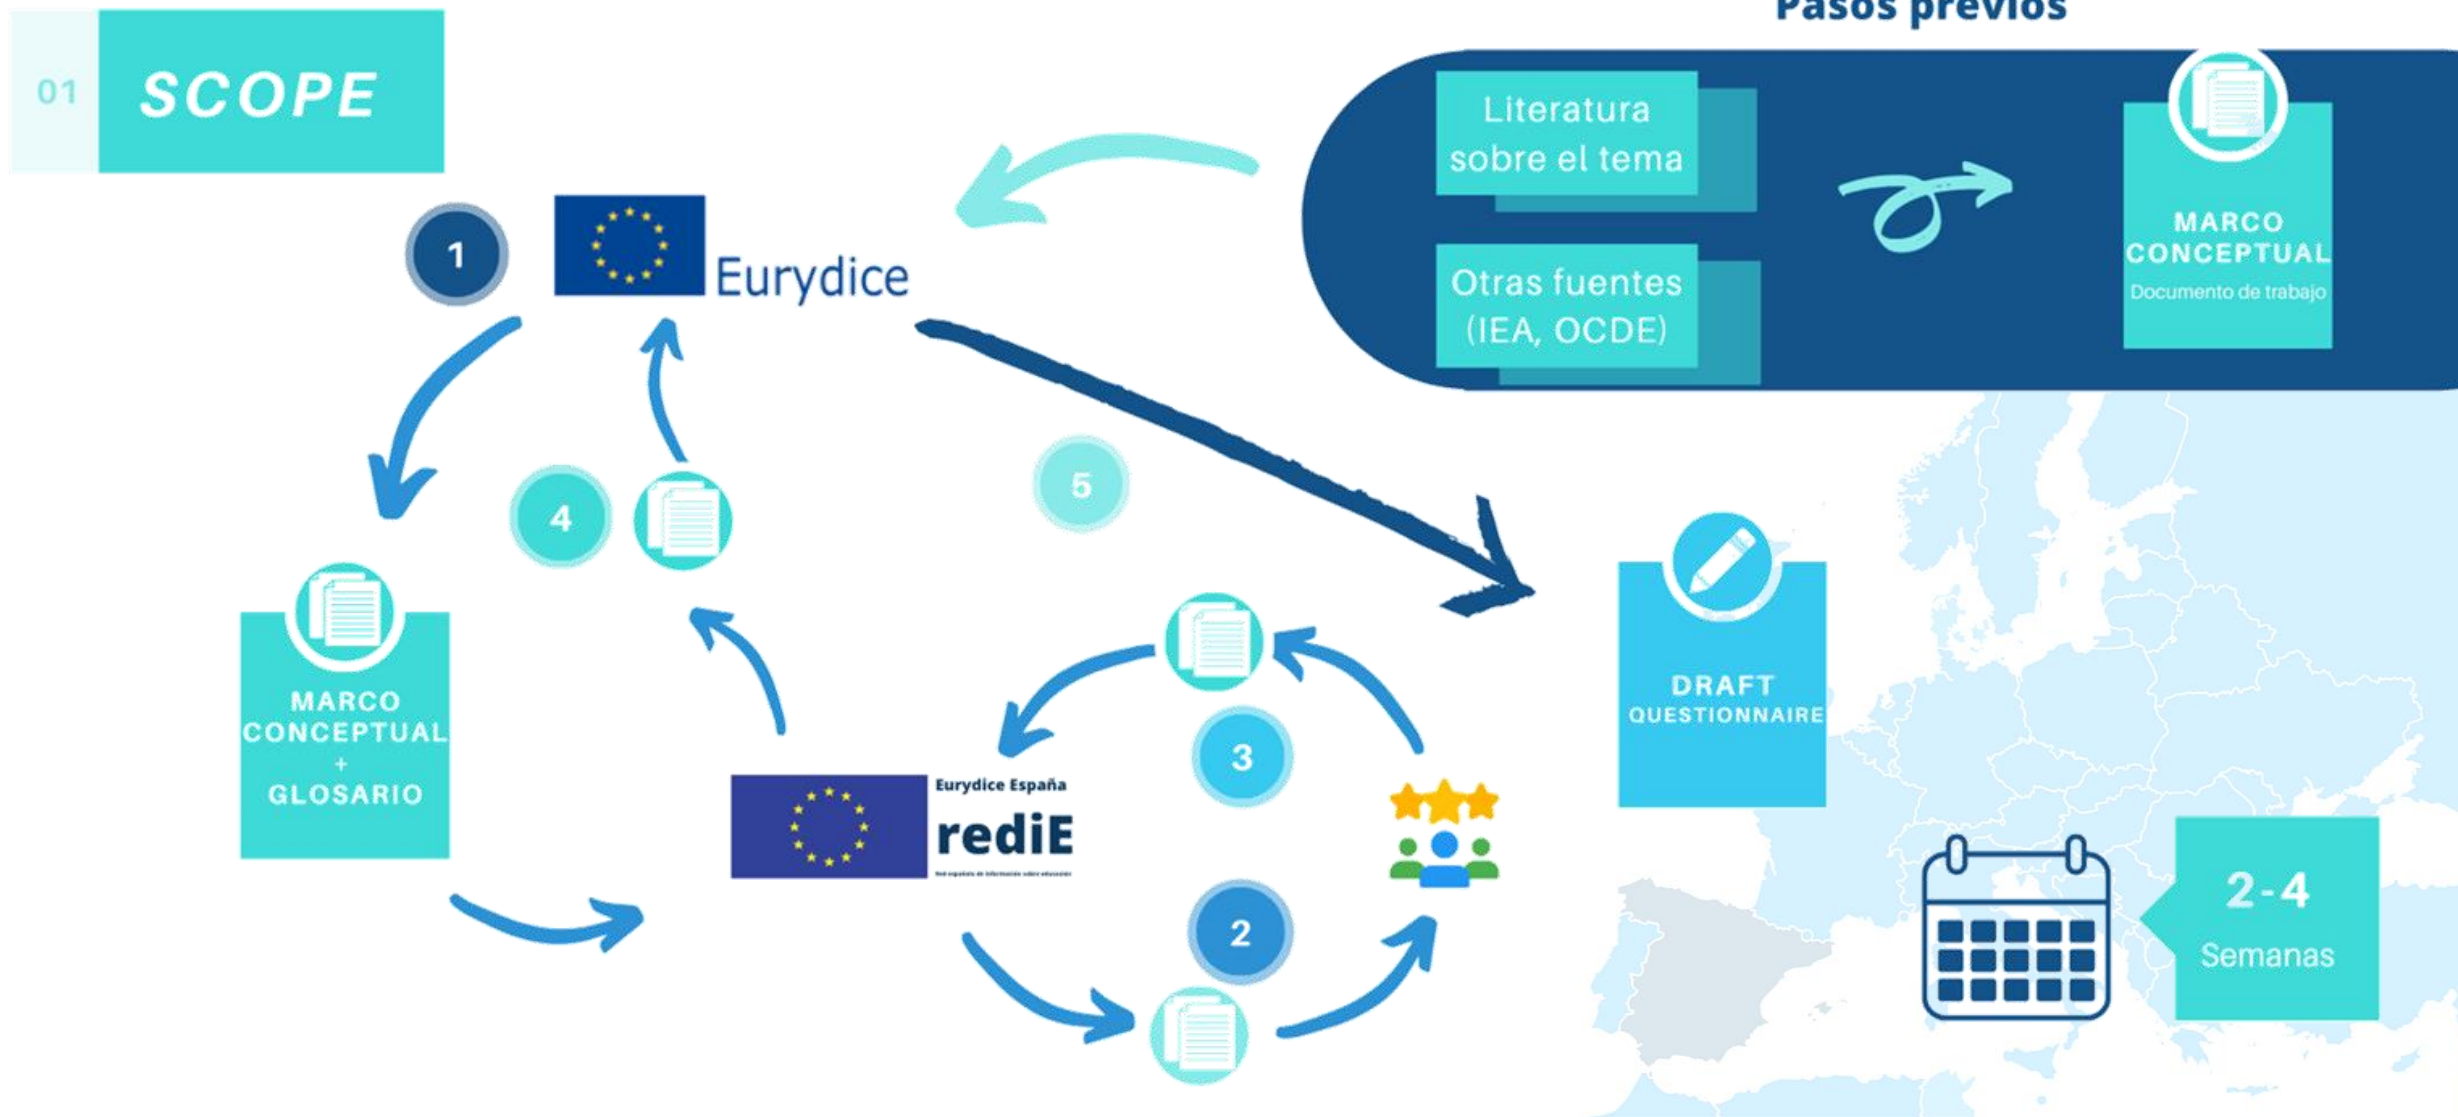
01 SCOPE

Pasos previos

Literatura sobre el tema

Otras fuentes (IEA, OCDE)

MARCO CONCEPTUAL
Documento de trabajo

1

Eurydice

5

4

MARCO CONCEPTUAL + GLOSARIO

DRAFT QUESTIONNAIRE

3

Eurydice España
rediE
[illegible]

2

2-4
Semanas